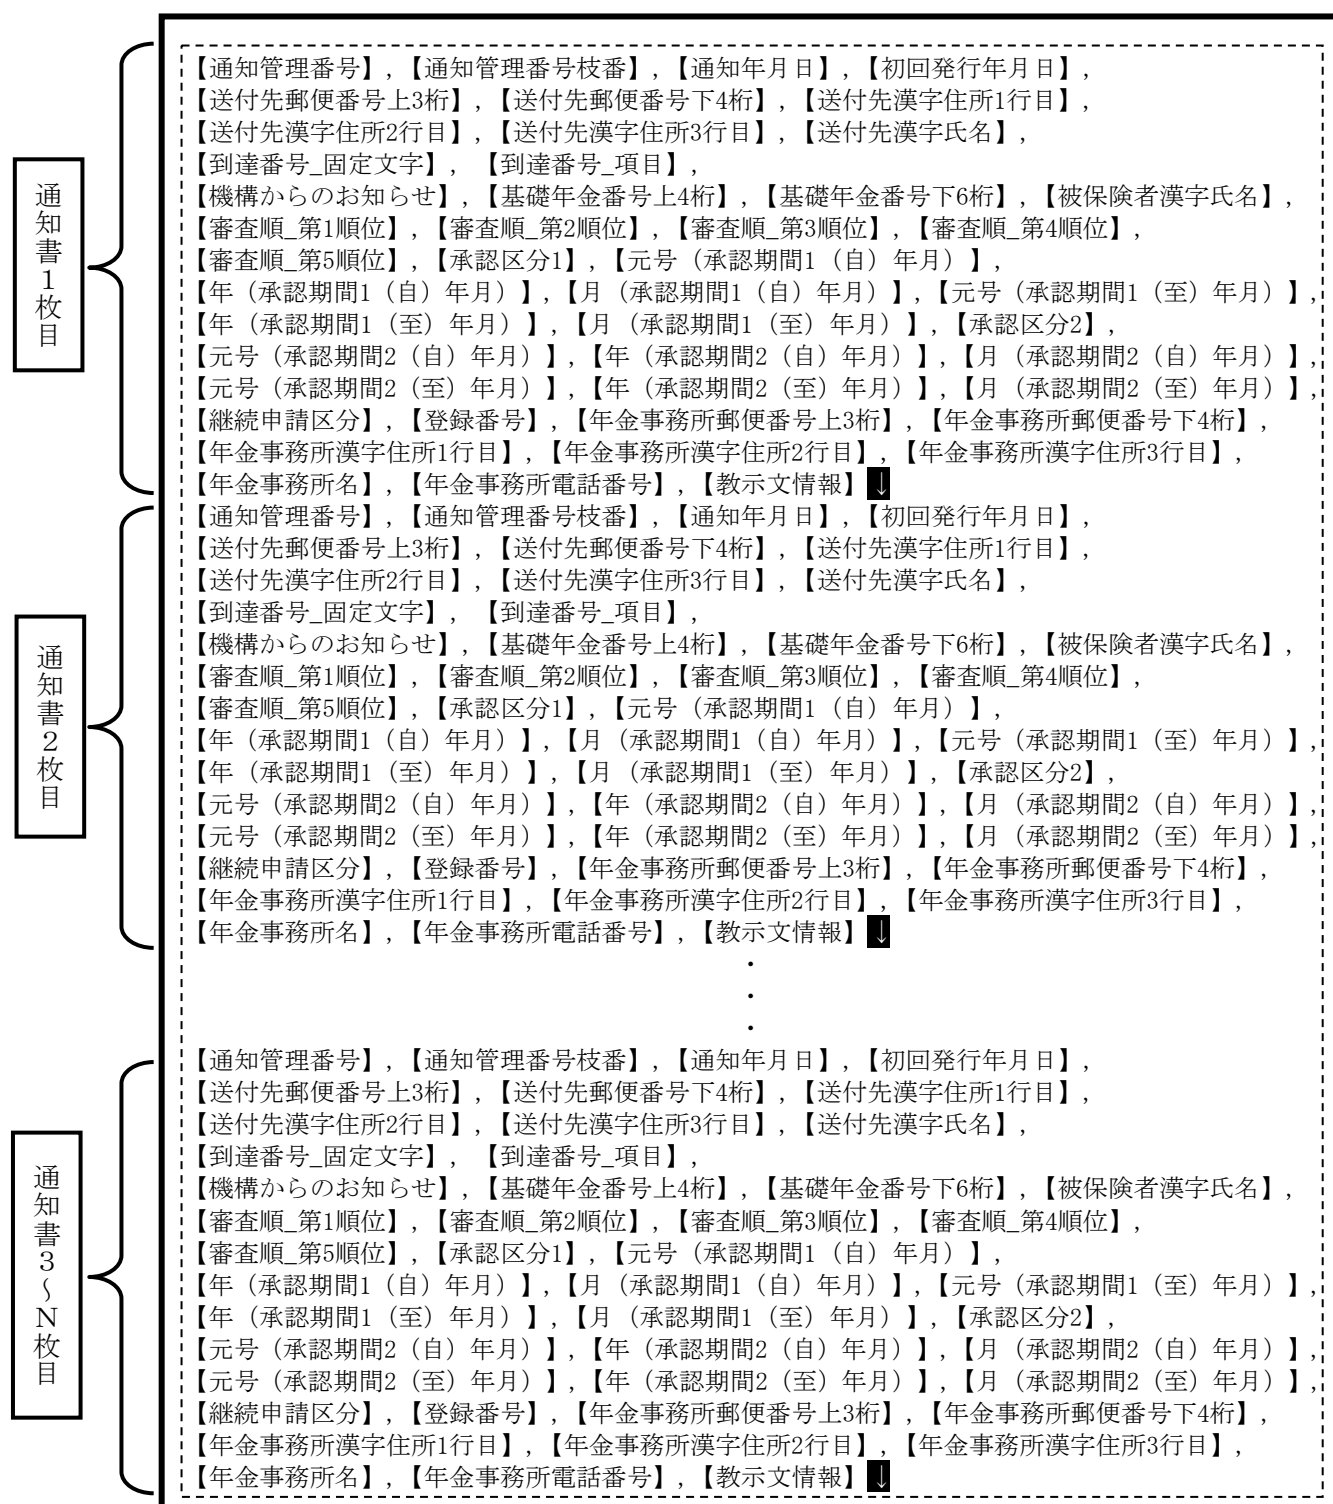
通知書1枚目

【通知管理番号】,【通知管理番号枝番】,【通知年月日】,【初回発行年月日】,
【送付先郵便番号上3桁】,【送付先郵便番号下4桁】,【送付先漢字住所1行目】,
【送付先漢字住所2行目】,【送付先漢字住所3行目】,【送付先漢字氏名】,
【到達番号_固定文字】, 【到達番号_項目】,
【機構からのお知らせ】,【基礎年金番号上4桁】,【基礎年金番号下6桁】,【被保険者漢字氏名】,
【審査順_第1順位】,【審査順_第2順位】,【審査順_第3順位】,【審査順_第4順位】,
【審査順_第5順位】,【承認区分1】,【元号（承認期間1（自）年月）】,
【年（承認期間1（自）年月）】,【月（承認期間1（自）年月）】,【元号（承認期間1（至）年月）】,
【年（承認期間1（至）年月）】,【月（承認期間1（至）年月）】,【承認区分2】,
【元号（承認期間2（自）年月）】,【年（承認期間2（自）年月）】,【月（承認期間2（自）年月）】,
【元号（承認期間2（至）年月）】,【年（承認期間2（至）年月）】,【月（承認期間2（至）年月）】,
【継続申請区分】,【登録番号】,【年金事務所郵便番号上3桁】,【年金事務所郵便番号下4桁】,
【年金事務所漢字住所1行目】,【年金事務所漢字住所2行目】,【年金事務所漢字住所3行目】,
【年金事務所名】,【年金事務所電話番号】,【教示文情報】↓

通知書2枚目

【通知管理番号】,【通知管理番号枝番】,【通知年月日】,【初回発行年月日】,
【送付先郵便番号上3桁】,【送付先郵便番号下4桁】,【送付先漢字住所1行目】,
【送付先漢字住所2行目】,【送付先漢字住所3行目】,【送付先漢字氏名】,
【到達番号_固定文字】, 【到達番号_項目】,
【機構からのお知らせ】,【基礎年金番号上4桁】,【基礎年金番号下6桁】,【被保険者漢字氏名】,
【審査順_第1順位】,【審査順_第2順位】,【審査順_第3順位】,【審査順_第4順位】,
【審査順_第5順位】,【承認区分1】,【元号（承認期間1（自）年月）】,
【年（承認期間1（自）年月）】,【月（承認期間1（自）年月）】,【元号（承認期間1（至）年月）】,
【年（承認期間1（至）年月）】,【月（承認期間1（至）年月）】,【承認区分2】,
【元号（承認期間2（自）年月）】,【年（承認期間2（自）年月）】,【月（承認期間2（自）年月）】,
【元号（承認期間2（至）年月）】,【年（承認期間2（至）年月）】,【月（承認期間2（至）年月）】,
【継続申請区分】,【登録番号】,【年金事務所郵便番号上3桁】,【年金事務所郵便番号下4桁】,
【年金事務所漢字住所1行目】,【年金事務所漢字住所2行目】,【年金事務所漢字住所3行目】,
【年金事務所名】,【年金事務所電話番号】,【教示文情報】↓

・
・
・

通知書3～N枚目

【通知管理番号】,【通知管理番号枝番】,【通知年月日】,【初回発行年月日】,
【送付先郵便番号上3桁】,【送付先郵便番号下4桁】,【送付先漢字住所1行目】,
【送付先漢字住所2行目】,【送付先漢字住所3行目】,【送付先漢字氏名】,
【到達番号_固定文字】, 【到達番号_項目】,
【機構からのお知らせ】,【基礎年金番号上4桁】,【基礎年金番号下6桁】,【被保険者漢字氏名】,
【審査順_第1順位】,【審査順_第2順位】,【審査順_第3順位】,【審査順_第4順位】,
【審査順_第5順位】,【承認区分1】,【元号（承認期間1（自）年月）】,
【年（承認期間1（自）年月）】,【月（承認期間1（自）年月）】,【元号（承認期間1（至）年月）】,
【年（承認期間1（至）年月）】,【月（承認期間1（至）年月）】,【承認区分2】,
【元号（承認期間2（自）年月）】,【年（承認期間2（自）年月）】,【月（承認期間2（自）年月）】,
【元号（承認期間2（至）年月）】,【年（承認期間2（至）年月）】,【月（承認期間2（至）年月）】,
【継続申請区分】,【登録番号】,【年金事務所郵便番号上3桁】,【年金事務所郵便番号下4桁】,
【年金事務所漢字住所1行目】,【年金事務所漢字住所2行目】,【年金事務所漢字住所3行目】,
【年金事務所名】,【年金事務所電話番号】,【教示文情報】↓